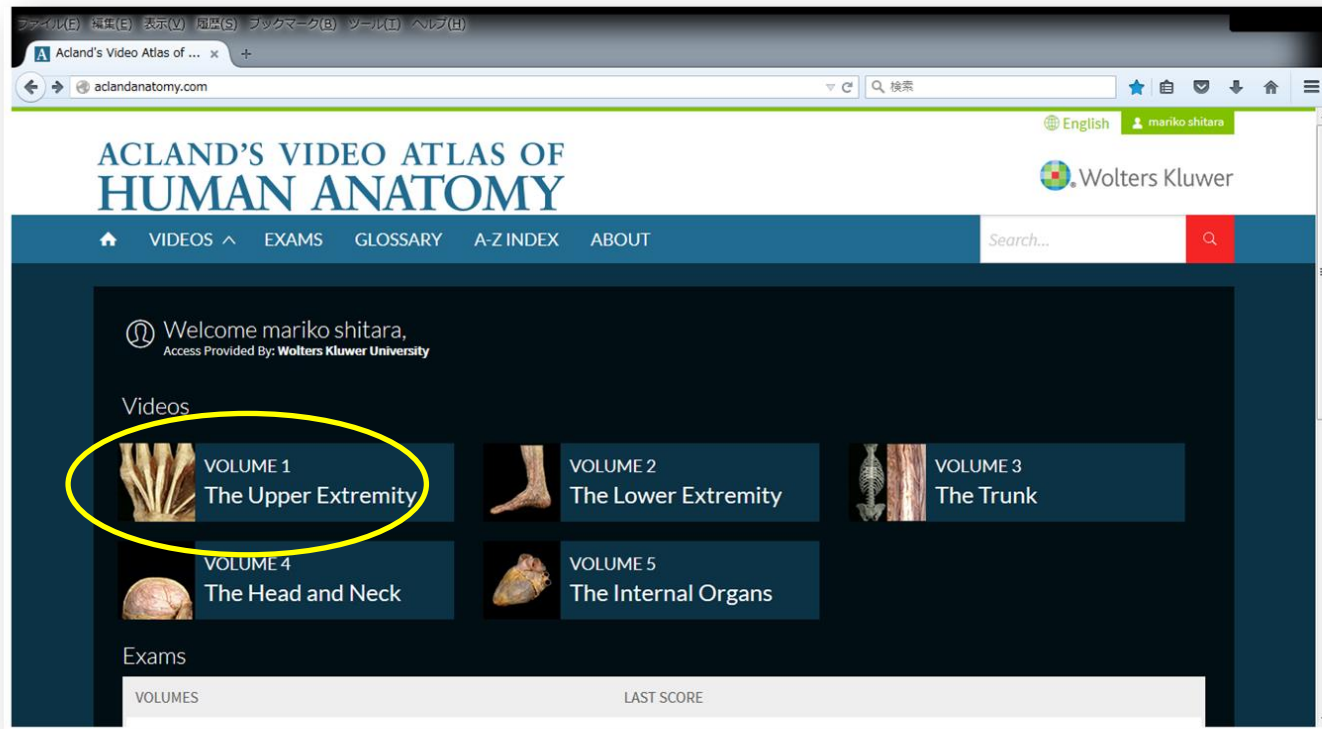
ファイル(F) 編集(E) 表示(V) 履歴(S) ブックマーク(B) ツール(T) ヘルプ(H)

Acland's Video Atlas of ...

aclandanatomy.com

検索

English

mariko shitara

ACLAND'S VIDEO ATLAS OF
HUMAN ANATOMY

Wolters Kluwer

VIDEOS EXAMS GLOSSARY A-Z INDEX ABOUT

Search...

Welcome mariko shitara,
Access Provided By: Wolters Kluwer University

Videos

VOLUME 1
The Upper Extremity

VOLUME 2
The Lower Extremity

VOLUME 3
The Trunk

VOLUME 4
The Head and Neck

VOLUME 5
The Internal Organs

Exams

| VOLUMES | LAST SCORE |
|---|---|